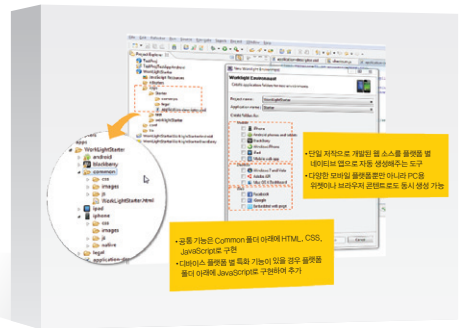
WorklightStarter
apps
android
BlackBerry
common
css
images
js
WorkLightStarter.html
ipad
iphone
css
images
js
native
legal
application-descriptor

Worklight Environment

Project name: WorklightStarter
Application name: Starter

iPhone
Android phones and tablets
BlackBerry
Windows Phone
iPad
Mobile web app
Windows 7 and Vista
Adobe AIR
Mac OS X Dashboard
Facebook
iGoogle
Embedded web page

• 단일 저작으로 개발된 웹 소스를 플랫폼 별 네이티브 앱으로 자동 생성해주는 도구
• 다양한 모바일 플랫폼뿐만 아니라 PC용 위젯이나 브라우저 콘텐트로도 동시 생성 가능

• 공통 기능은 Common 폴더 아래에 HTML, CSS, JavaScript로 구현
• 디바이스 플랫폼 별 특화 기능이 있을 경우 플랫폼 폴더 아래에 JavaScript로 구현하여 추가